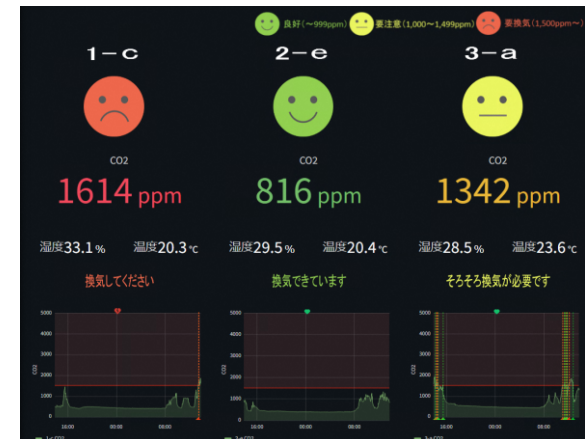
良好（~999ppm）　要注意（1,000~1,499ppm）　要換気（1,500ppm~）

1−c

CO2

1614 ppm

湿度33.1％　温度20.3℃

換気してください

2−e

CO2

816 ppm

湿度29.5％　温度20.4℃

換気できています

3−a

CO2

1342 ppm

湿度28.5％　温度23.6℃

そろそろ換気が必要です

5000
4000
3000
2000
1000
0
CO2
16:00　00:00　08:00

5000
4000
3000
2000
1000
0
CO2
16:00　00:00　08:00

5000
4000
3000
2000
1000
0
CO2
16:00　00:00　08:00